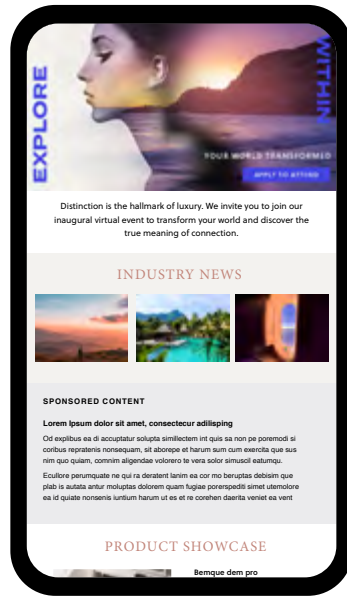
EXPLORE

WITHIN

YOUR WORLD TRANSFORMED

APPLY TO ATTEND

Distinction is the hallmark of luxury. We invite you to join our inaugural virtual event to transform your world and discover the true meaning of connection.

INDUSTRY NEWS

SPONSORED CONTENT

Lorem Ipsum dolor sit amet, consectecur adilisping

Od explibus ea di accuptatur solupta simillectem int quis sa non pe poremodi si coribus repratenis nonsequam, sit aborepe et harum sum cum exercita que sus nim quo quiam, comnim alignedae volorero te vera solor simusoil eatumqu.

Ecullore perumquate ne qui ra deratent lanim ea cor mo beruptas debisim que plab is autata antur moluptas dolorem quam fugiae porenspediti simet utemolore ea id quiate nonsenis iuntium harum ut es et re corehen daerita veniet ea vent

PRODUCT SHOWCASE

Bemque dem pro